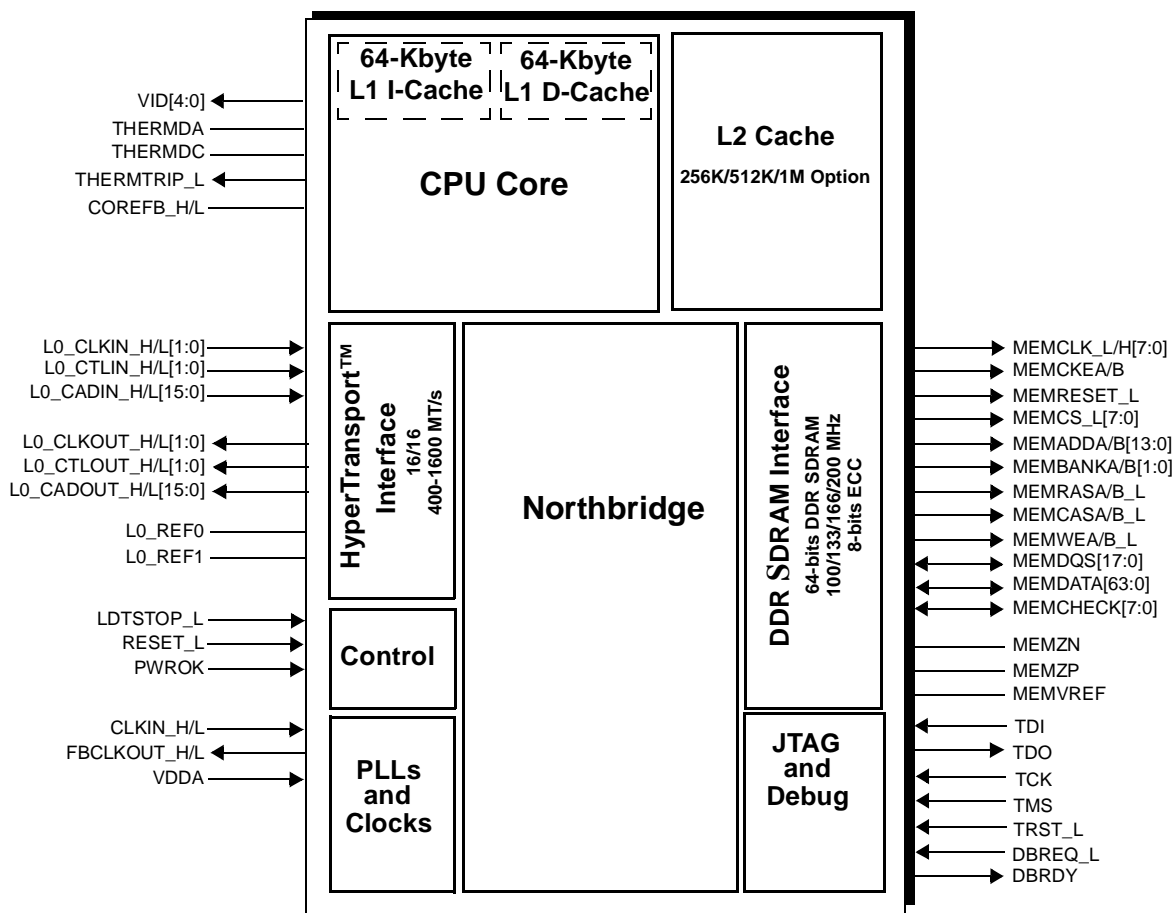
64-Kbyte L1 I-Cache

64-Kbyte L1 D-Cache

CPU Core

L2 Cache

256K/512K/1M Option

VID[4:0]
THERMDA
THERMDC
THERMTRIP_L
COREFB_H/L

L0_CLKIN_H/L[1:0]
L0_CTLIN_H/L[1:0]
L0_CADIN_H/L[15:0]
L0_CLKOUT_H/L[1:0]
L0_CTLOUT_H/L[1:0]
L0_CADOUT_H/L[15:0]
L0_REF0
L0_REF1

HyperTransport™ Interface
16/16
400-1600 MT/s

Northbridge

DDR SDRAM Interface
64-bits DDR SDRAM
100/133/166/200 MHz
8-bits ECC

MEMCLK_L/H[7:0]
MEMCKEA/B
MEMRESET_L
MEMCS_L[7:0]
MEMADDA/B[13:0]
MEMBANKA/B[1:0]
MEMRASA/B_L
MEMCASA/B_L
MEMWEA/B_L
MEMDQS[17:0]
MEMDATA[63:0]
MEMCHECK[7:0]
MEMZN
MEMZP
MEMVREF

LDTSTOP_L
RESET_L
PWROK

Control

CLKIN_H/L
FBCLKOUT_H/L
VDDA

PLLs and Clocks

JTAG and Debug

TDI
TDO
TCK
TMS
TRST_L
DBREQ_L
DBRDY